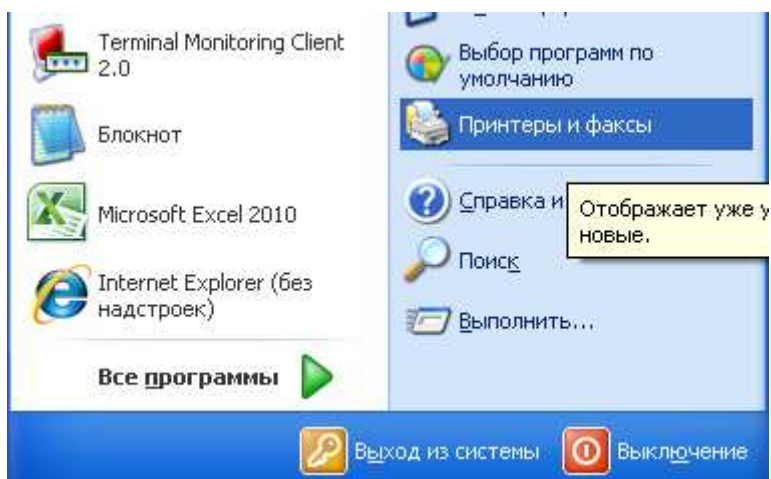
Terminal Monitoring Client 2.0

Блокнот

Microsoft Excel 2010

Internet Explorer (без надстроек)

Все программы

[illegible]

Выбор программ по умолчанию

Принтеры и факсы

Справка и

Отображает уже у новые.

Поиск

Выполнить...

Выход из системы

Выключение